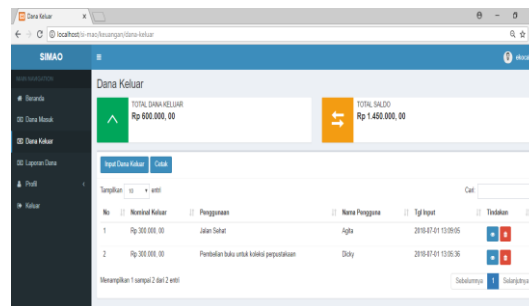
Dana Keluar ×

localhost/si-mao/keuangan/dana-keluar

SIMAO

MAIN NAVIGATION

Beranda

Dana Masuk

Dana Keluar

Laporan Dana

Profil

Keluar

Dana Keluar

TOTAL DANA KELUAR
Rp 600.000, 00

TOTAL SALDO
Rp 1.450.000, 00

Input Dana Keluar Cetak

Tampilkan 10 entri

Cari:

| No | Nominal Keluar | Penggunaan | Nama Pengguna | Tgl Input | Tindakan |
|---|---|---|---|---|---|
| 1 | Rp 300.000, 00 | Jalan Sehat | Agita | 2018-07-01 13:09:05 | |
| 2 | Rp 300.000, 00 | Pembelian buku untuk koleksi perpustakaan | Dicky | 2018-07-01 13:05:36 | |

Menampilkan 1 sampai 2 dari 2 entri

Sebelumnya 1 Selanjutnya